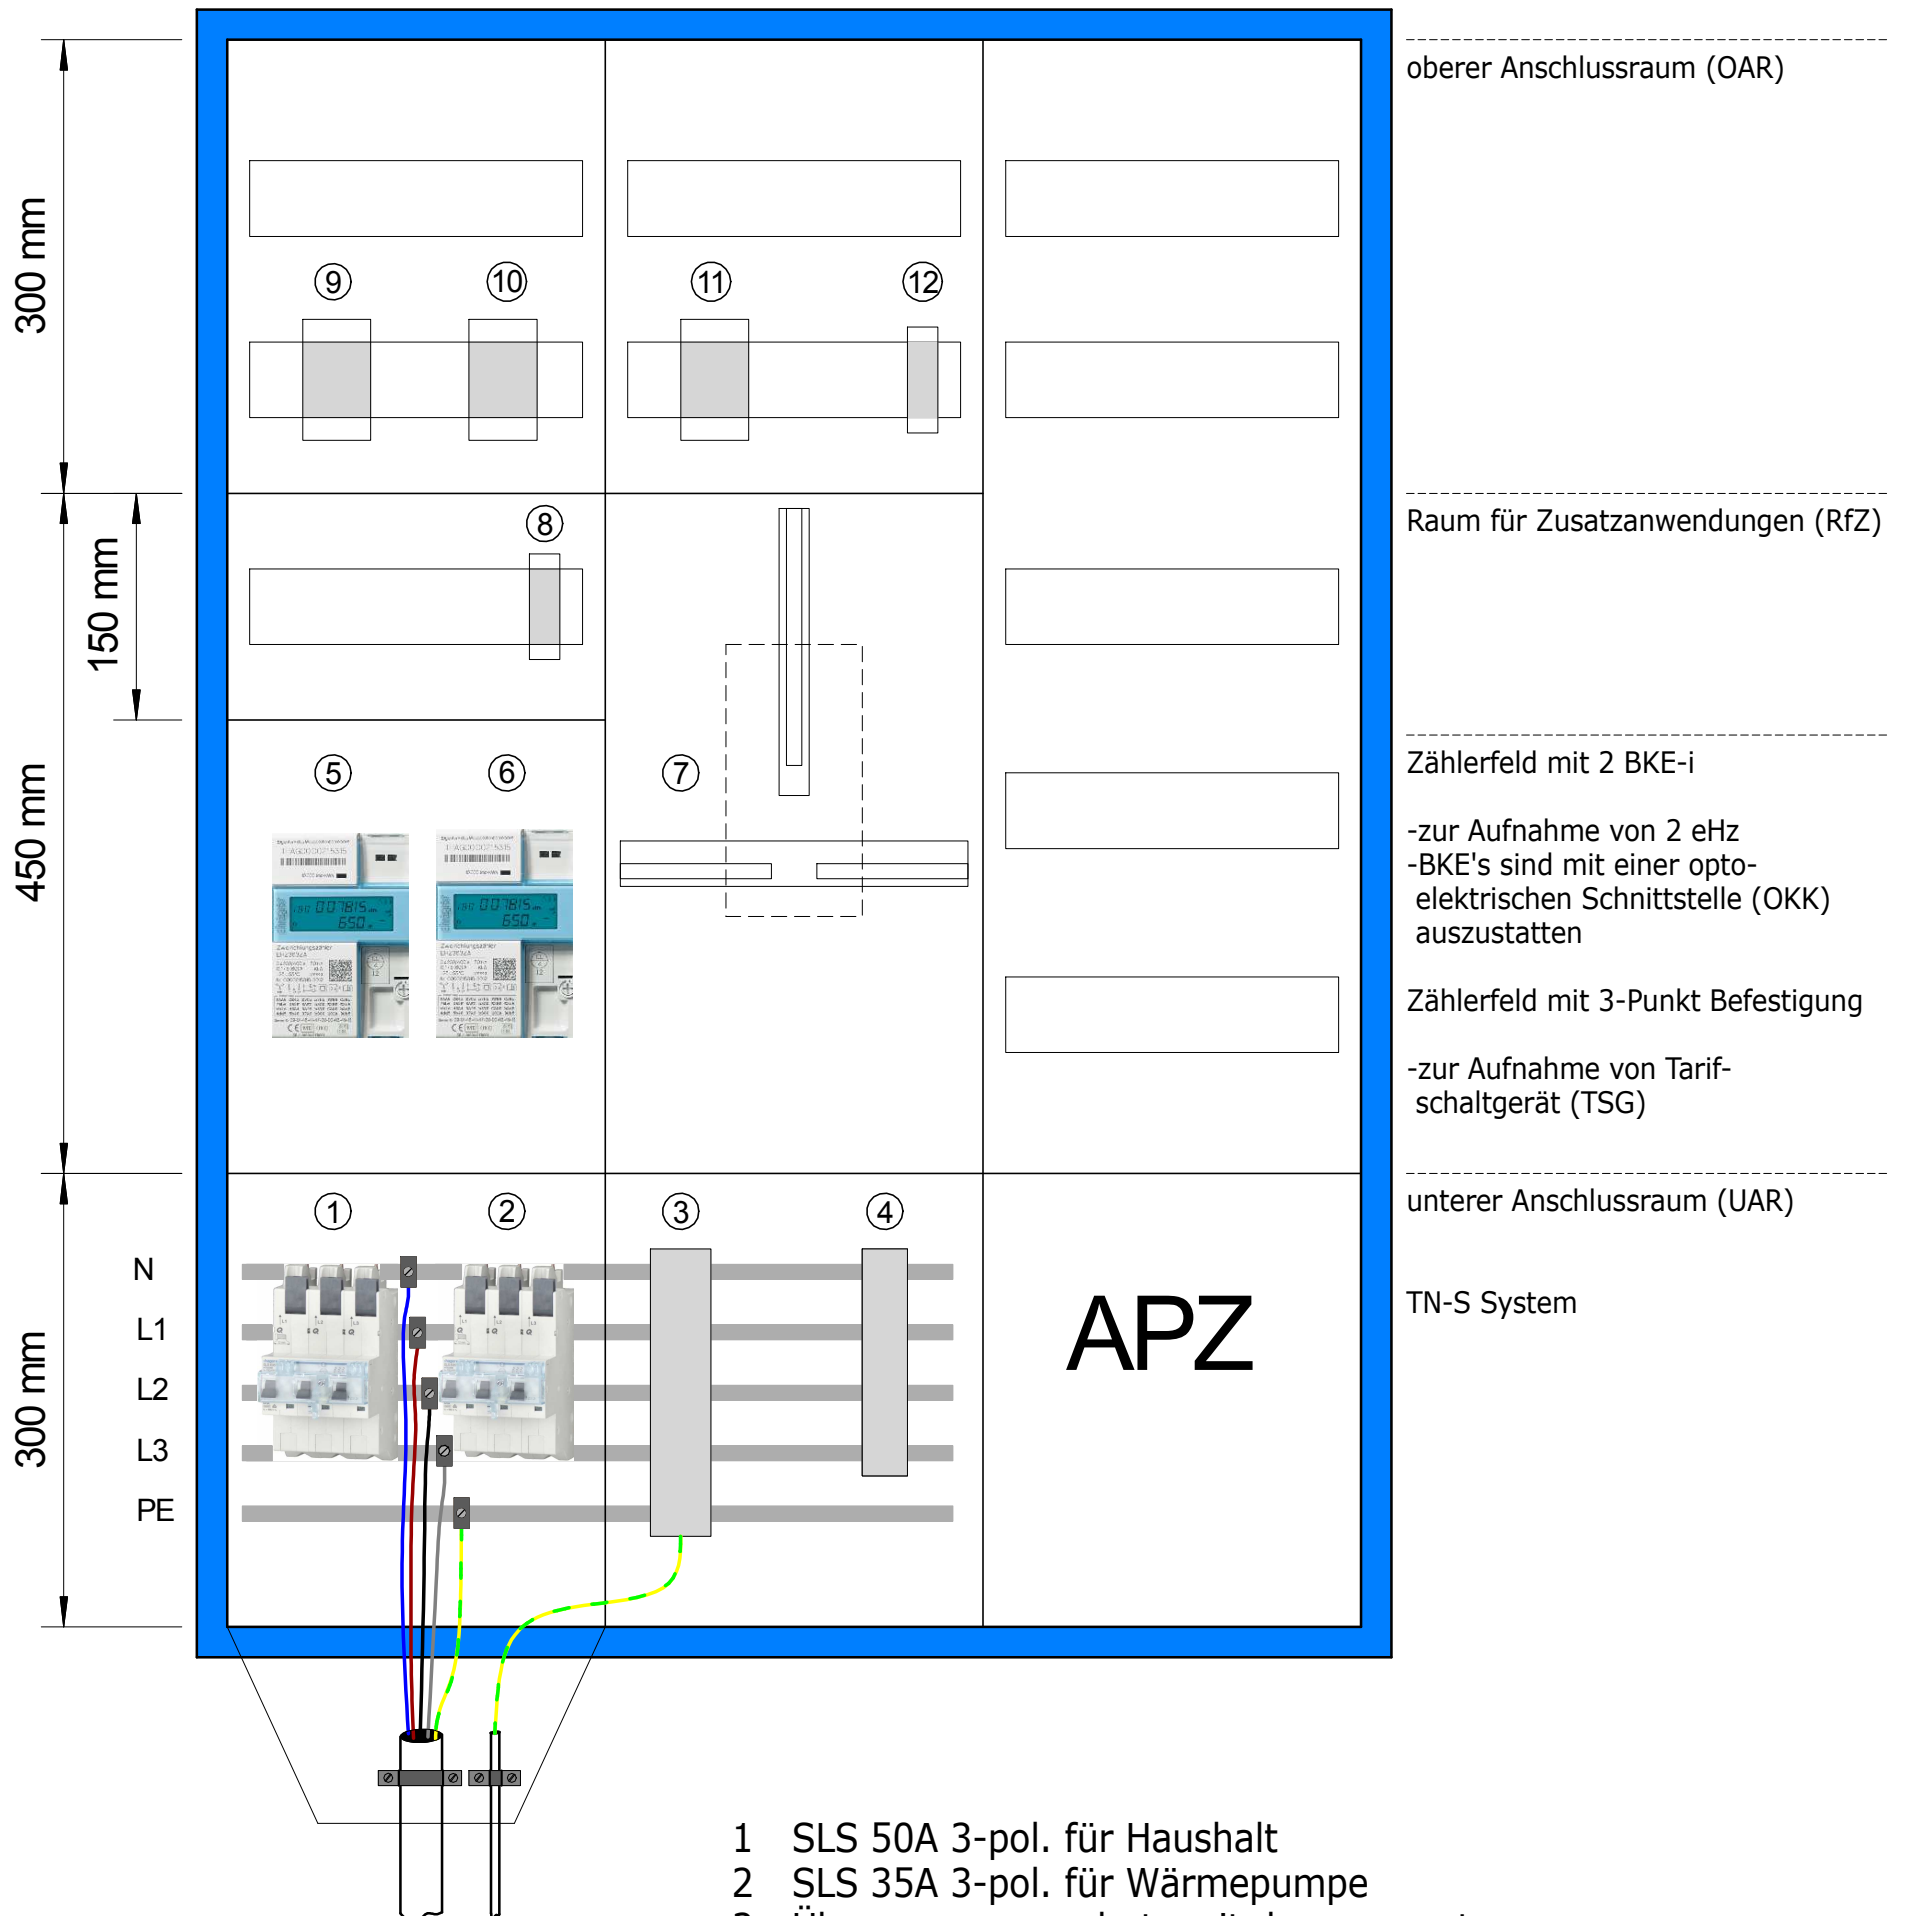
300 mm

150 mm

450 mm

300 mm

N
L1
L2
L3
PE

9
10
11
12
8
5
6
7
1
2
3
4

APZ

oberer Anschlussraum (OAR)

Raum für Zusatzanwendungen (RfZ)

Zählerfeld mit 2 BKE-i

-zur Aufnahme von 2 eHz
-BKE's sind mit einer optoelektrischen Schnittstelle (OKK) auszustatten

Zählerfeld mit 3-Punkt Befestigung

-zur Aufnahme von Tarifschaltgerät (TSG)

unterer Anschlussraum (UAR)

TN-S System

1 SLS 50A 3-pol. für Haushalt
2 SLS 35A 3-pol. für Wärmepumpe
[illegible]